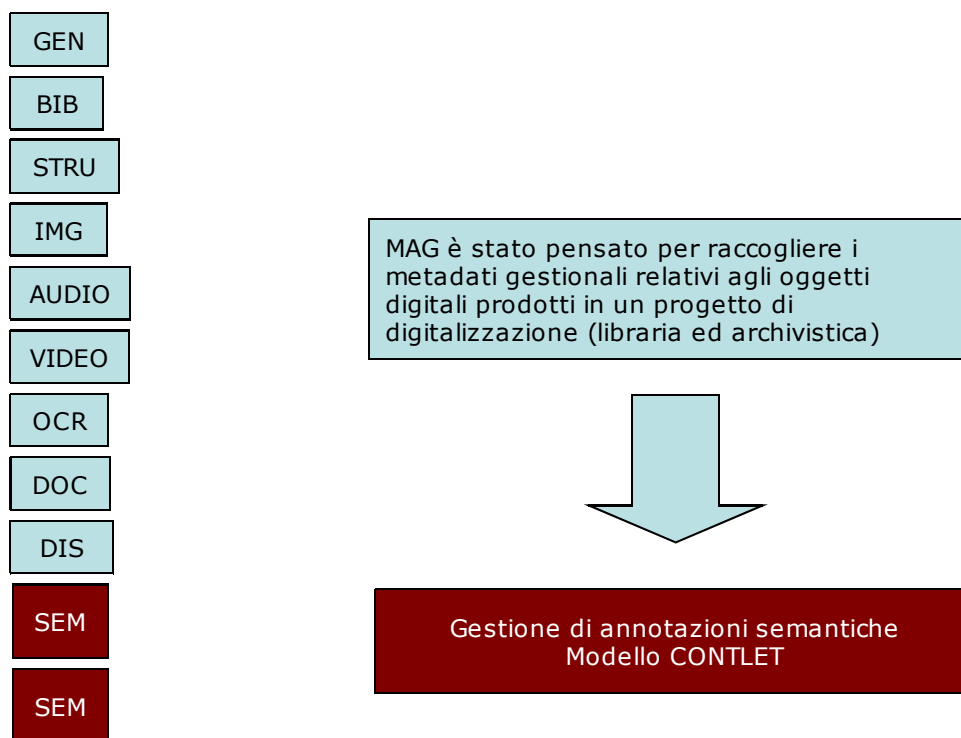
GEN

BIB

STRU

IMG

AUDIO

VIDEO

OCR

DOC

DIS

SEM

SEM

MAG è stato pensato per raccogliere i metadati gestionali relativi agli oggetti digitali prodotti in un progetto di digitalizzazione (libraria ed archivistica)

Gestione di annotazioni semantiche
Modello CONTLET